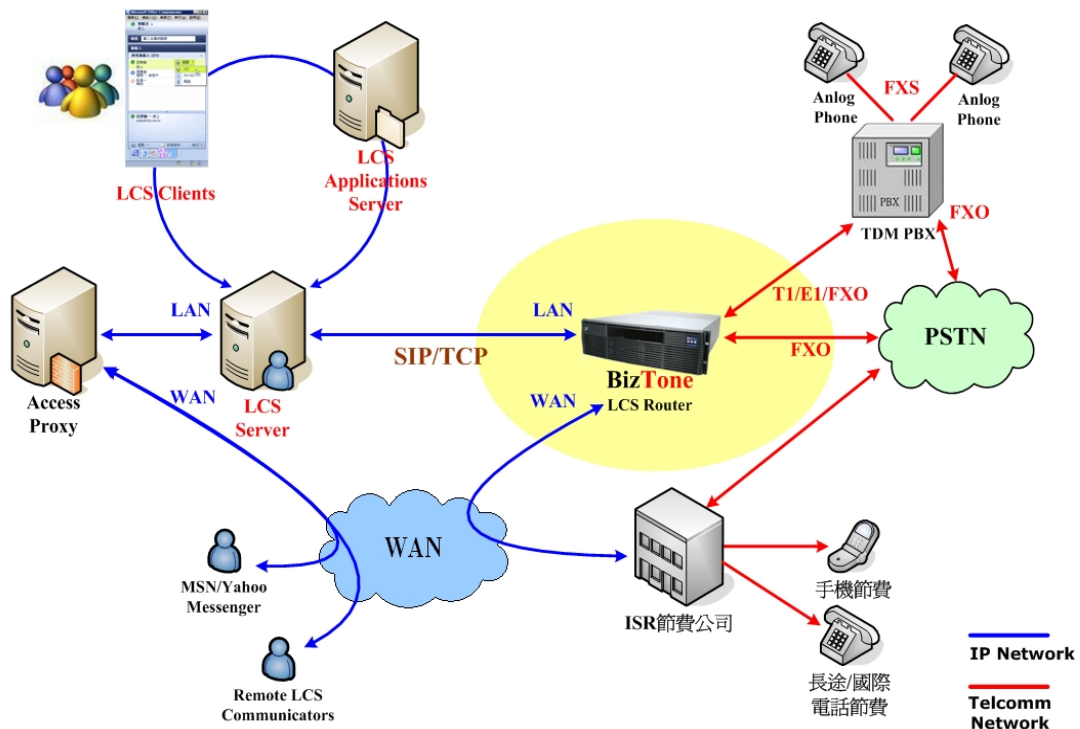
Anlog Phone

FXS

Anlog Phone

PBX

TDM PBX

FXO

LCS Clients

LCS Applications Server

LAN

LAN

T1/E1/FXO

PSTN

FXO

SIP/TCP

Access Proxy

LCS Server

WAN

BizTone

LCS Router

WAN

WAN

ISR節費公司

手機節費

MSN/Yahoo Messenger

Remote LCS Communicators

長途/國際電話節費

IP Network

Telcomm Network